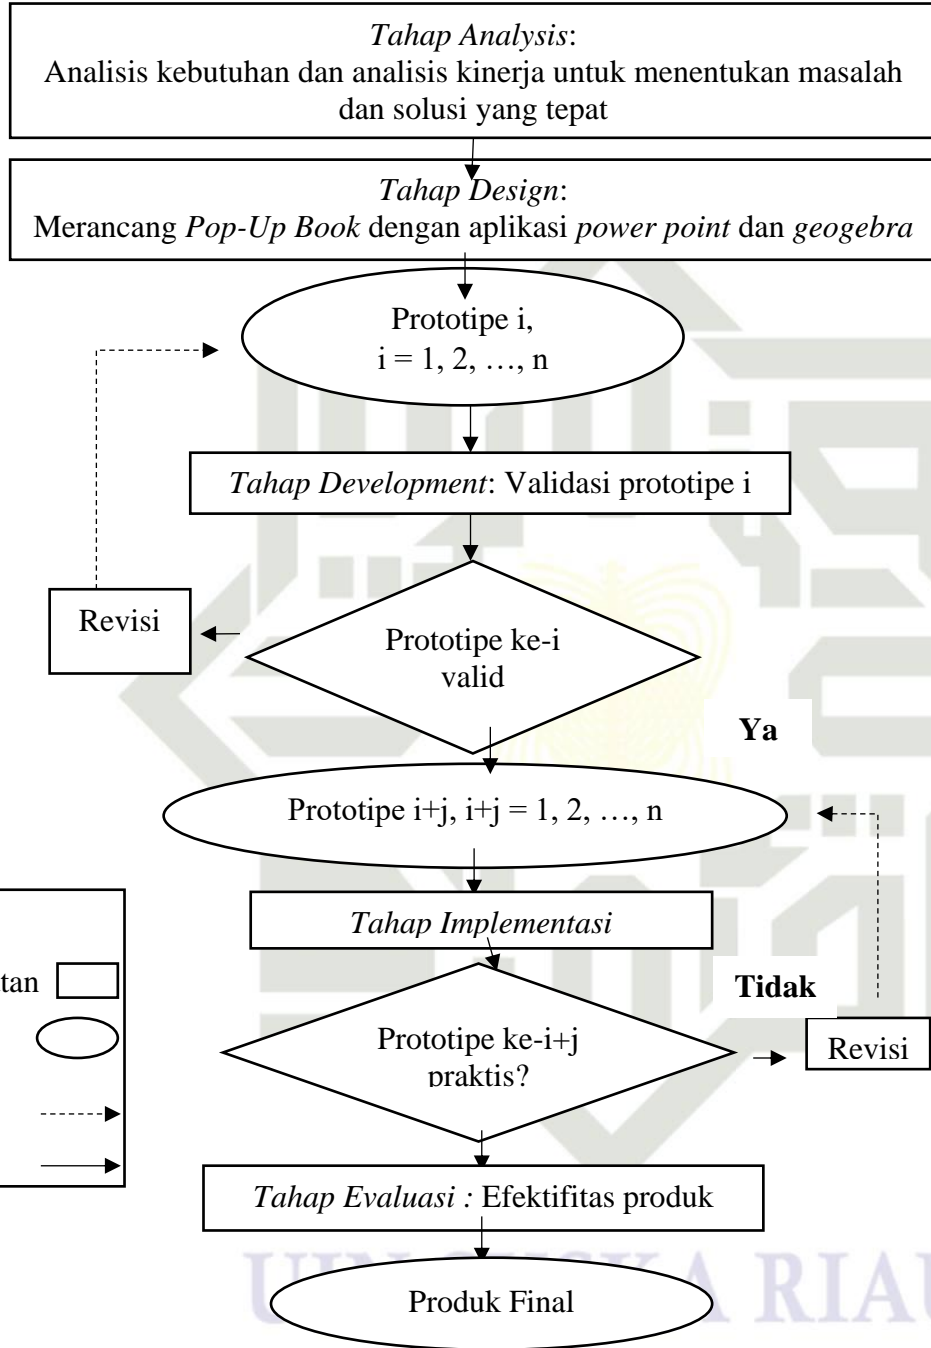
*Tahap Analysis*:
Analisis kebutuhan dan analisis kinerja untuk menentukan masalah dan solusi yang tepat

*Tahap Design*:
Merancang *Pop-Up Book* dengan aplikasi *power point* dan *geogebra*

Prototipe i,
i = 1, 2, …, n

*Tahap Development*: Validasi prototipe i

Revisi

Prototipe ke-i valid

**Ya**

Prototipe i+j, i+j = 1, 2, …, n

*Tahap Implementasi*

tan

**Tidak**

Prototipe ke-i+j praktis?

Revisi

*Tahap Evaluasi :* Efektifitas produk

Produk Final

UIN SUSKA RIAU